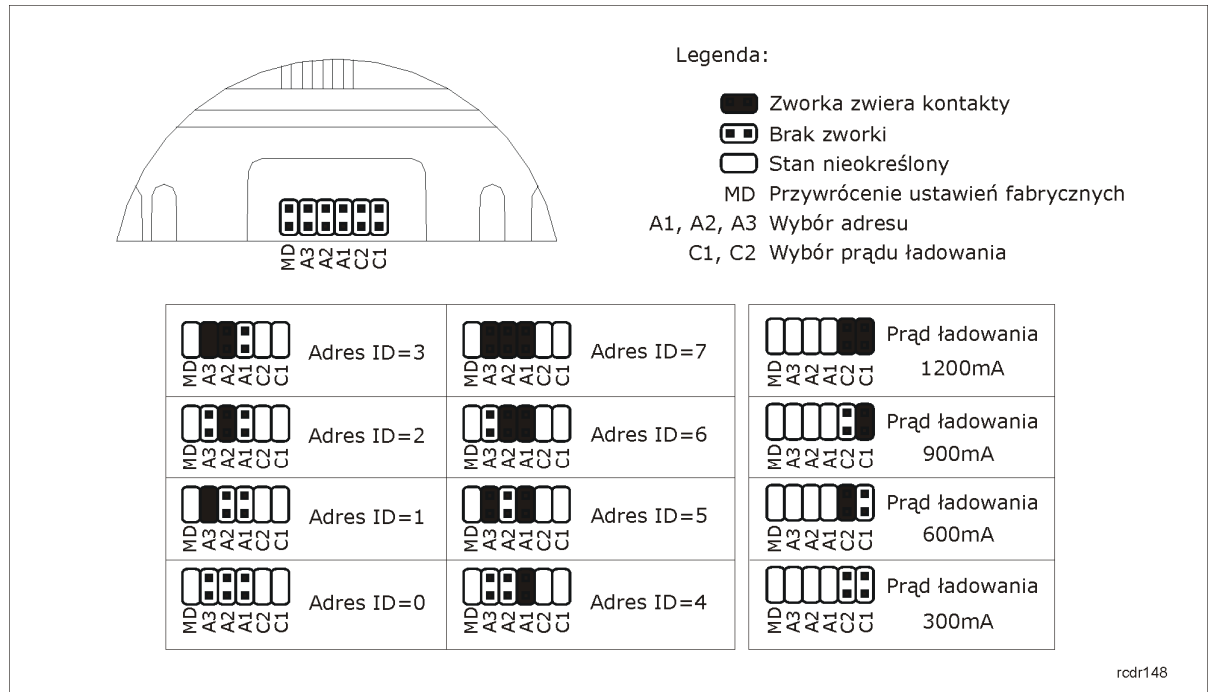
Legenda:

Zworka zwiera kontakty
Brak zworki
Stan nieokreślony
MD Przywrócenie ustawień fabrycznych
A1, A2, A3 Wybór adresu
C1, C2 Wybór prądu ładowania

MD A3 A2 A1 C2 C1

| MD A3 A2 A1 C2 C1 | Adres ID=3 | MD A3 A2 A1 C2 C1 | Adres ID=7 |
|---|---|---|---|
| MD A3 A2 A1 C2 C1 | Adres ID=2 | MD A3 A2 A1 C2 C1 | Adres ID=6 |
| MD A3 A2 A1 C2 C1 | Adres ID=1 | MD A3 A2 A1 C2 C1 | Adres ID=5 |
| MD A3 A2 A1 C2 C1 | Adres ID=0 | MD A3 A2 A1 C2 C1 | Adres ID=4 |

| MD A3 A2 A1 C2 C1 | Prąd ładowania 1200mA |
|---|---|
| MD A3 A2 A1 C2 C1 | Prąd ładowania 900mA |
| MD A3 A2 A1 C2 C1 | Prąd ładowania 600mA |
| MD A3 A2 A1 C2 C1 | Prąd ładowania 300mA |

rcdr148